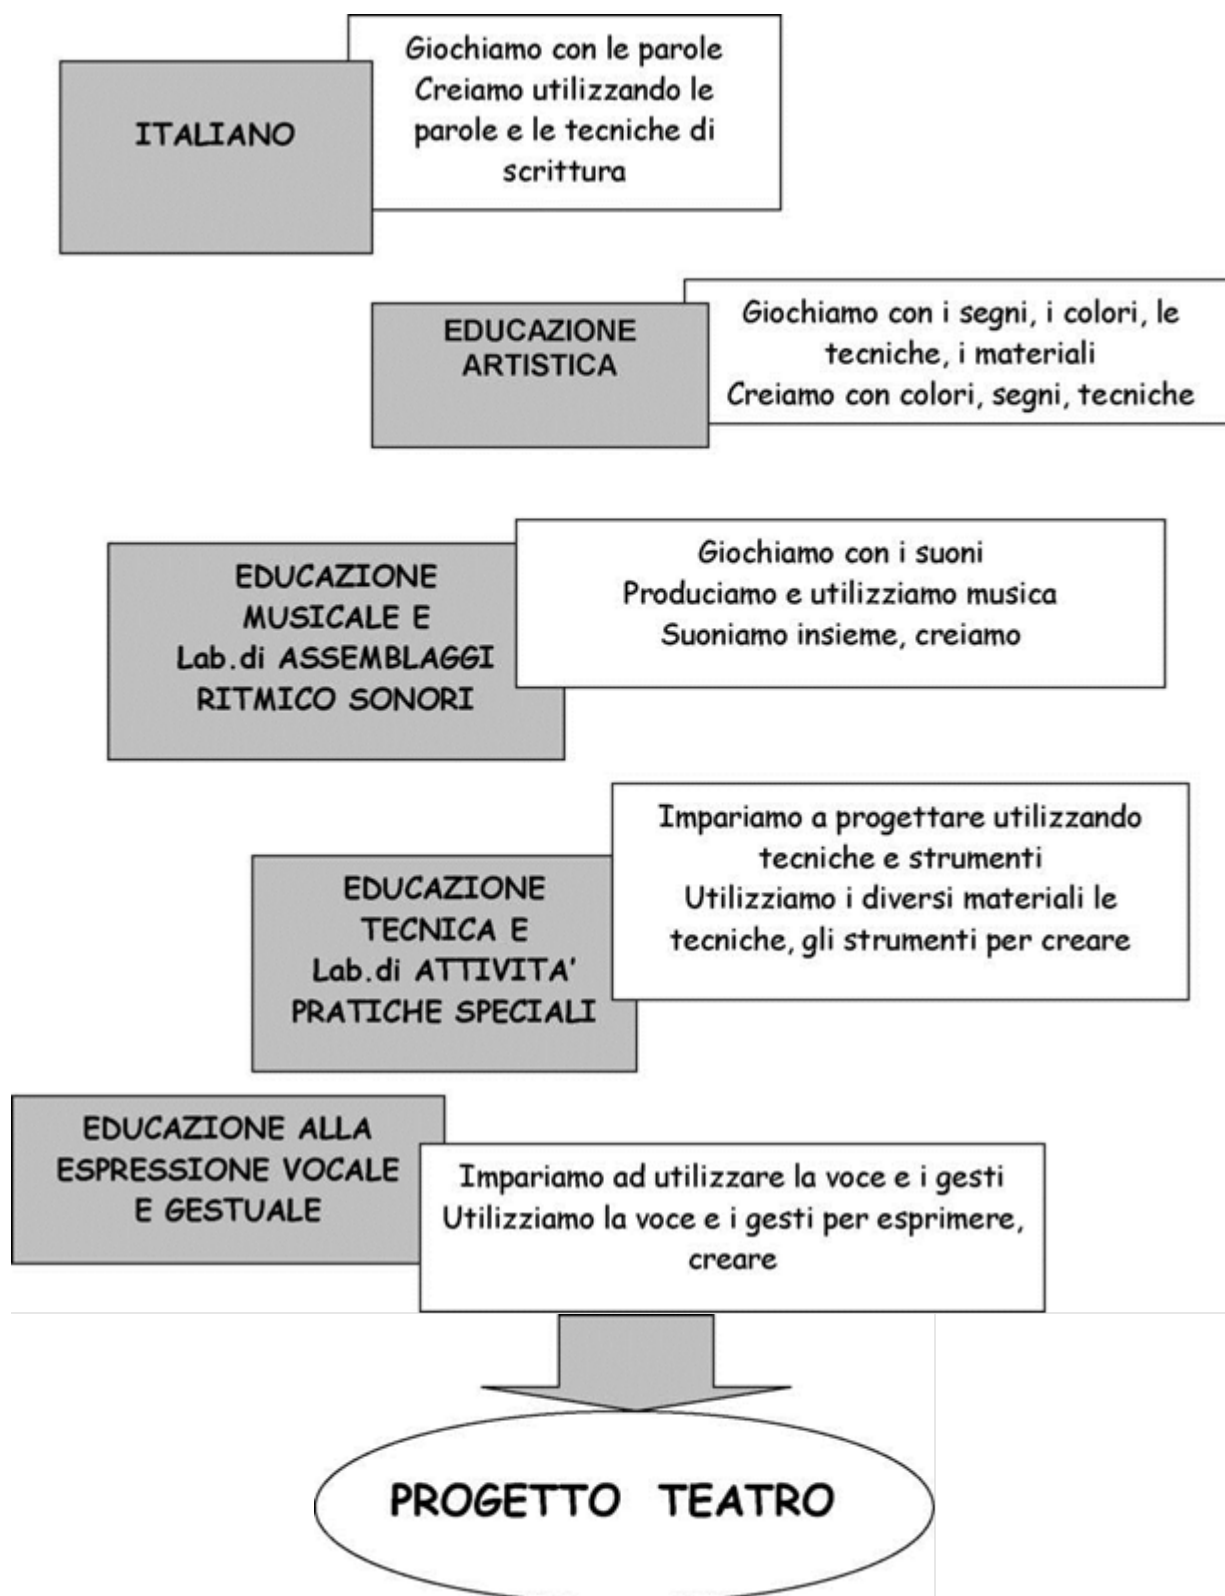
ITALIANO

Giochiamo con le parole
Creiamo utilizzando le parole e le tecniche di scrittura

EDUCAZIONE ARTISTICA

Giochiamo con i segni, i colori, le tecniche, i materiali
Creiamo con colori, segni, tecniche

EDUCAZIONE MUSICALE E Lab.di ASSEMBLAGGI RITMICO SONORI

Giochiamo con i suoni
Produciamo e utilizziamo musica
Suoniamo insieme, creiamo

EDUCAZIONE TECNICA E Lab.di ATTIVITA' PRATICHE SPECIALI

Impariamo a progettare utilizzando tecniche e strumenti
Utilizziamo i diversi materiali le tecniche, gli strumenti per creare

EDUCAZIONE ALLA ESPRESSIONE VOCALE E GESTUALE

Impariamo ad utilizzare la voce e i gesti
Utilizziamo la voce e i gesti per esprimere, creare

PROGETTO TEATRO